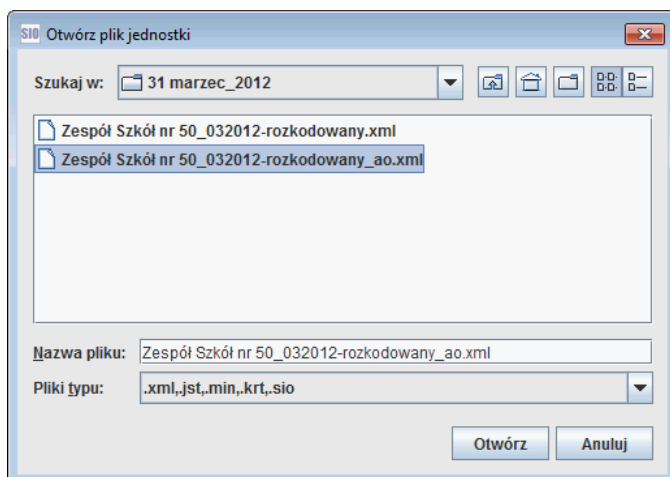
SIO Otwórz plik jednostki

Szukaj w: 31 marzec_2012

Zespół Szkół nr 50_032012-rozkodowany.xml
Zespół Szkół nr 50_032012-rozkodowany_ao.xml

Nazwa pliku: Zespół Szkół nr 50_032012-rozkodowany_ao.xml

Pliki typu: .xml,.jst,.min,.krt,.sio

Otwórz Anuluj